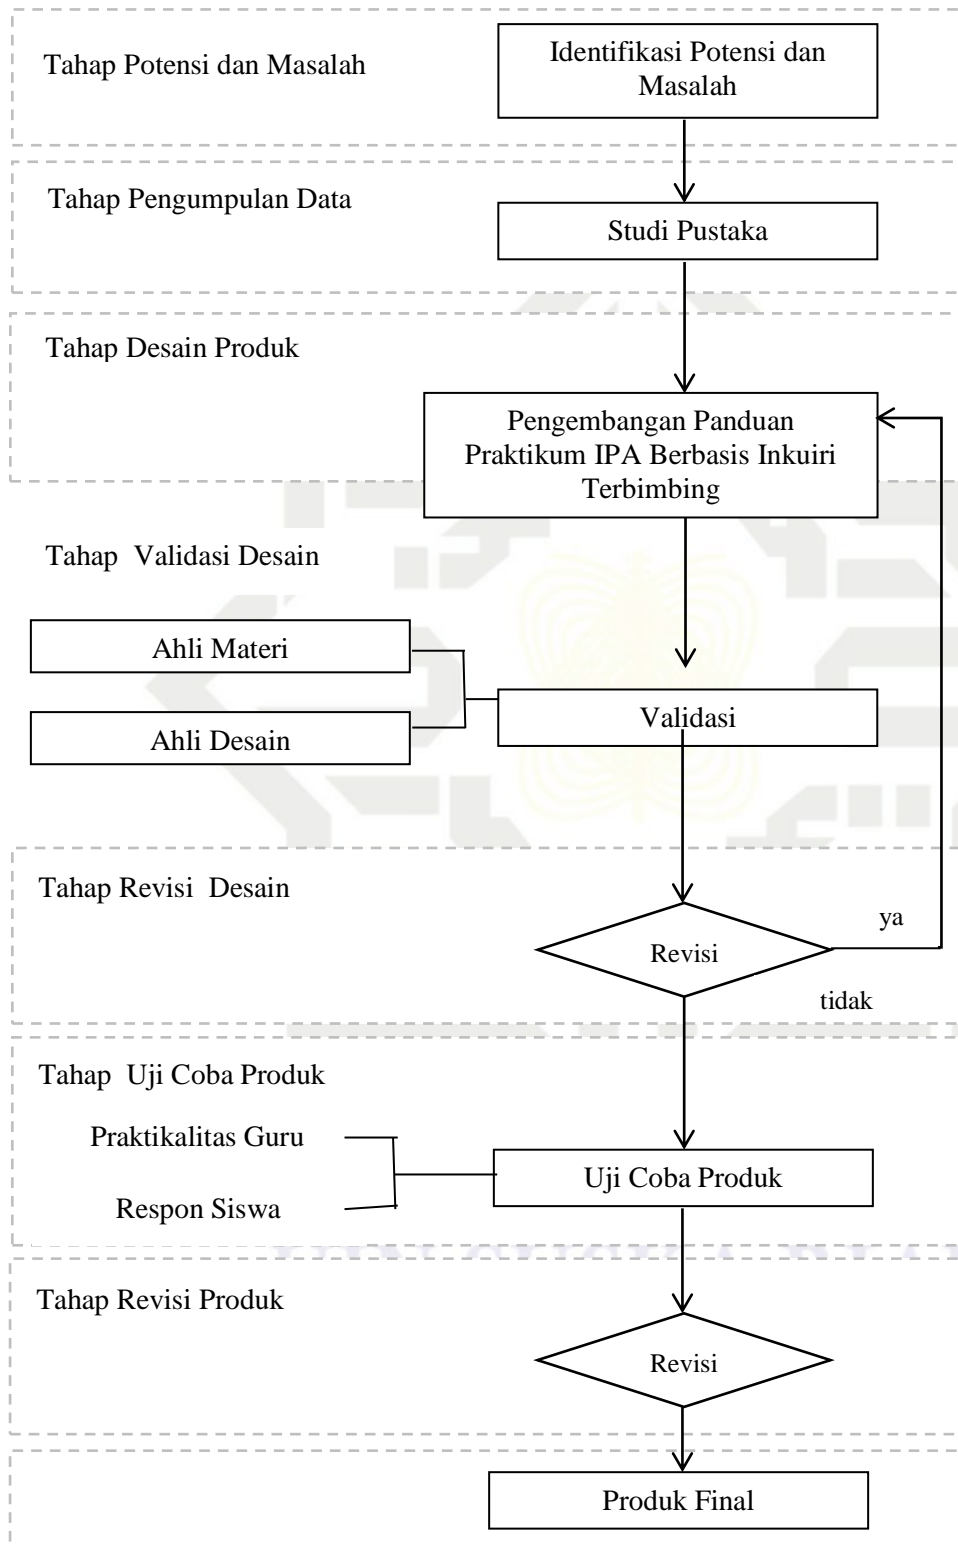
Tahap Potensi dan Masalah

Identifikasi Potensi dan Masalah

Tahap Pengumpulan Data

Studi Pustaka

Tahap Desain Produk

Pengembangan Panduan Praktikum IPA Berbasis Inkuiri Terbimbing

Tahap Validasi Desain

Ahli Materi

Ahli Desain

Validasi

Tahap Revisi Desain

Revisi

ya

tidak

Tahap Uji Coba Produk

Praktikalitas Guru

Respon Siswa

Uji Coba Produk

Tahap Revisi Produk

Revisi

Produk Final